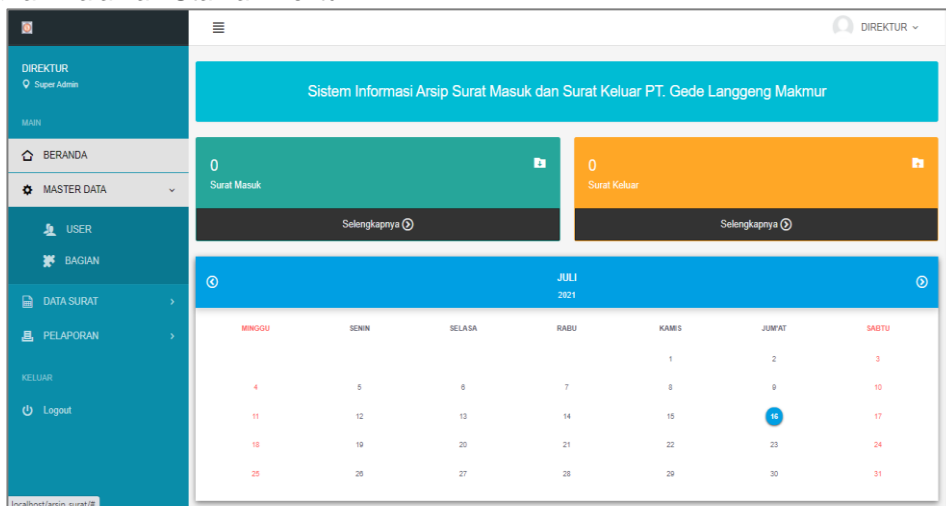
DIREKTUR

DIREKTUR
Super Admin

MAIN

BERANDA

MASTER DATA

USER

BAGIAN

DATA SURAT

PELAPORAN

KELUAR

Logout

localhost/arsip_surat/#

Sistem Informasi Arsip Surat Masuk dan Surat Keluar PT. Gede Langgeng Makmur

0
Surat Masuk

Selengkapnya

0
Surat Keluar

Selengkapnya

JULI
2021

| MINGGU | SENIN | SELASA | RABU | KAMIS | JUM'AT | SABTU |
|---|---|---|---|---|---|---|
| | | | | 1 | 2 | 3 |
| 4 | 5 | 6 | 7 | 8 | 9 | 10 |
| 11 | 12 | 13 | 14 | 15 | 16 | 17 |
| 18 | 19 | 20 | 21 | 22 | 23 | 24 |
| 25 | 26 | 27 | 28 | 29 | 30 | 31 |